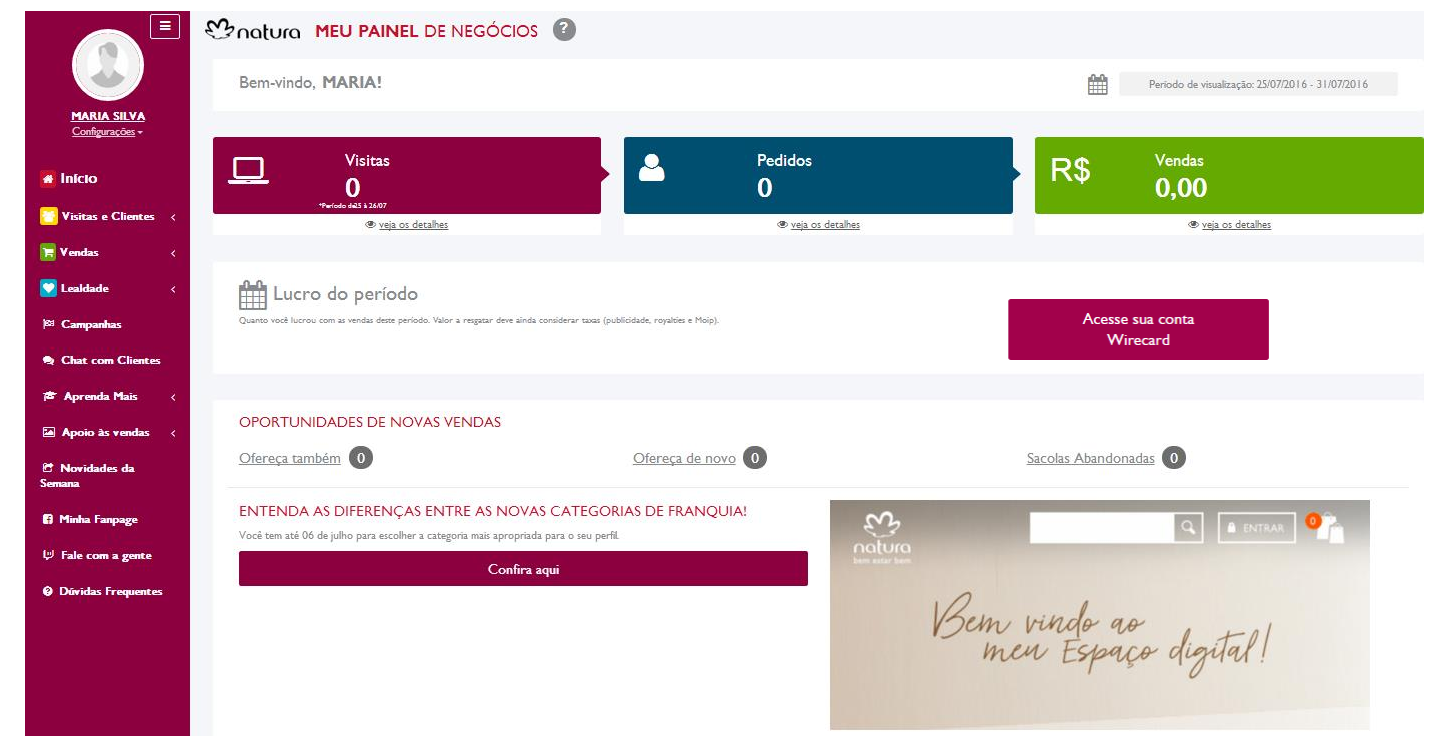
MARIA SILVA
Configurações

Início
Visitas e Clientes
Vendas
Lealdade
Campanhas
Chat com Clientes
Aprenda Mais
Apoio às vendas
Novidades da Semana
Minha Fanpage
Fale com a gente
Dúvidas Frequentes

natura MEU PAINEL DE NEGÓCIOS ?

Bem-vindo, MARIA!

Período de visualização: 25/07/2016 - 31/07/2016

Visitas
0
*Período de25 à 26/07
veja os detalhes

Pedidos
0
veja os detalhes

R$
Vendas
0,00
veja os detalhes

Lucro do período
Quanto você lucrou com as vendas deste período. Valor a resgatar deve ainda considerar taxas (publicidade, royalties e Moip).

Acesse sua conta Wirecard

OPORTUNIDADES DE NOVAS VENDAS
Ofereça também 0
Ofereça de novo 0
Sacolas Abandonadas 0

ENTENDA AS DIFERENÇAS ENTRE AS NOVAS CATEGORIAS DE FRANQUIA!
Você tem até 06 de julho para escolher a categoria mais apropriada para o seu perfil.

Confira aqui

natura
bem estar bem
ENTRAR
0
Bem vindo ao meu Espaço digital!